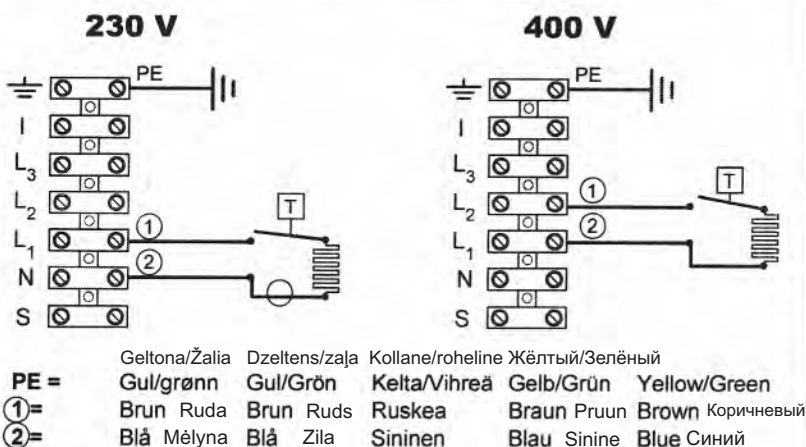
230 V

400 V

PE
I
$L_3$
$L_2$
$L_1$
N
S
①
②
T

PE
I
$L_3$
$L_2$
$L_1$
N
S
①
②
T

| | Geltona/Žalia | Dzeltens/zaļa | Kollane/roheline | Жёлтый/Зелёный | |
|---|---|---|---|---|---|
| PE = | Gul/grønn | Gul/Grön | Kelta/Vihreä | Gelb/Grün | Yellow/Green |
| ①= | Brun Ruda | Brun Ruds | Ruskea | Braun Pruun | Brown Коричневый |
| ②= | Blå Mėlyna | Blå Zila | Sininen | Blau Sinine | Blue Синий |